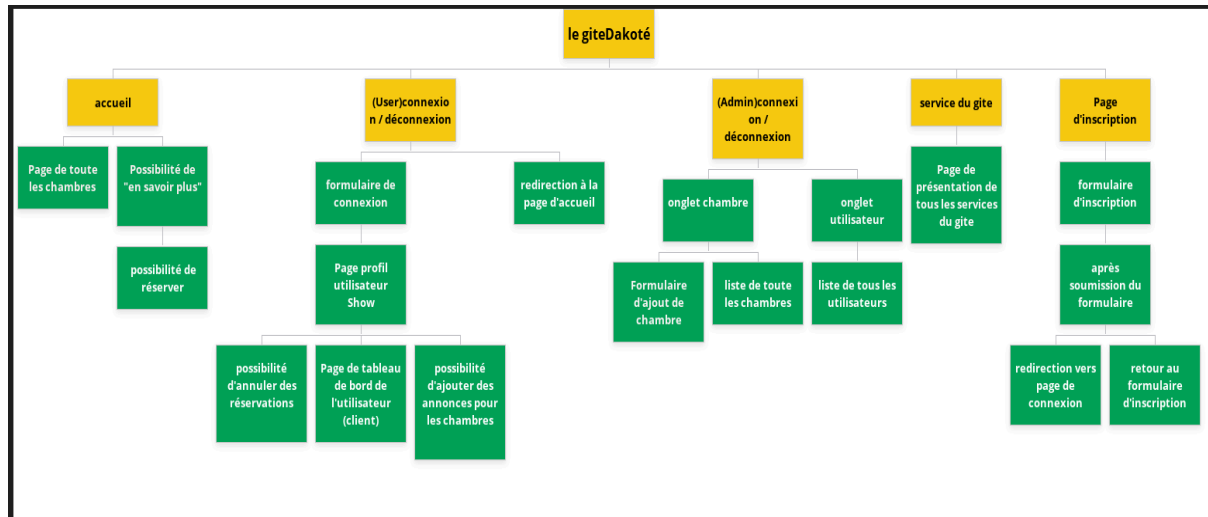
le giteDakoté

accueil

Page de toute les chambres

Possibilité de "en savoir plus"

possibilité de réserver

(User)connexion / déconnexion

formulaire de connexion

Page profil utilisateur Show

possibilité d'annuler des réservations

Page de tableau de bord de l'utilisateur (client)

possibilité d'ajouter des annonces pour les chambres

redirection à la page d'accueil

(Admin)connexion / déconnexion

onglet chambre

Formulaire d'ajout de chambre

liste de toute les chambres

onglet utilisateur

liste de tous les utilisateurs

service du gite

Page de présentation de tous les services du gite

Page d'inscription

formulaire d'inscription

après soumission du formulaire

redirection vers page de connexion

retour au formulaire d'inscription